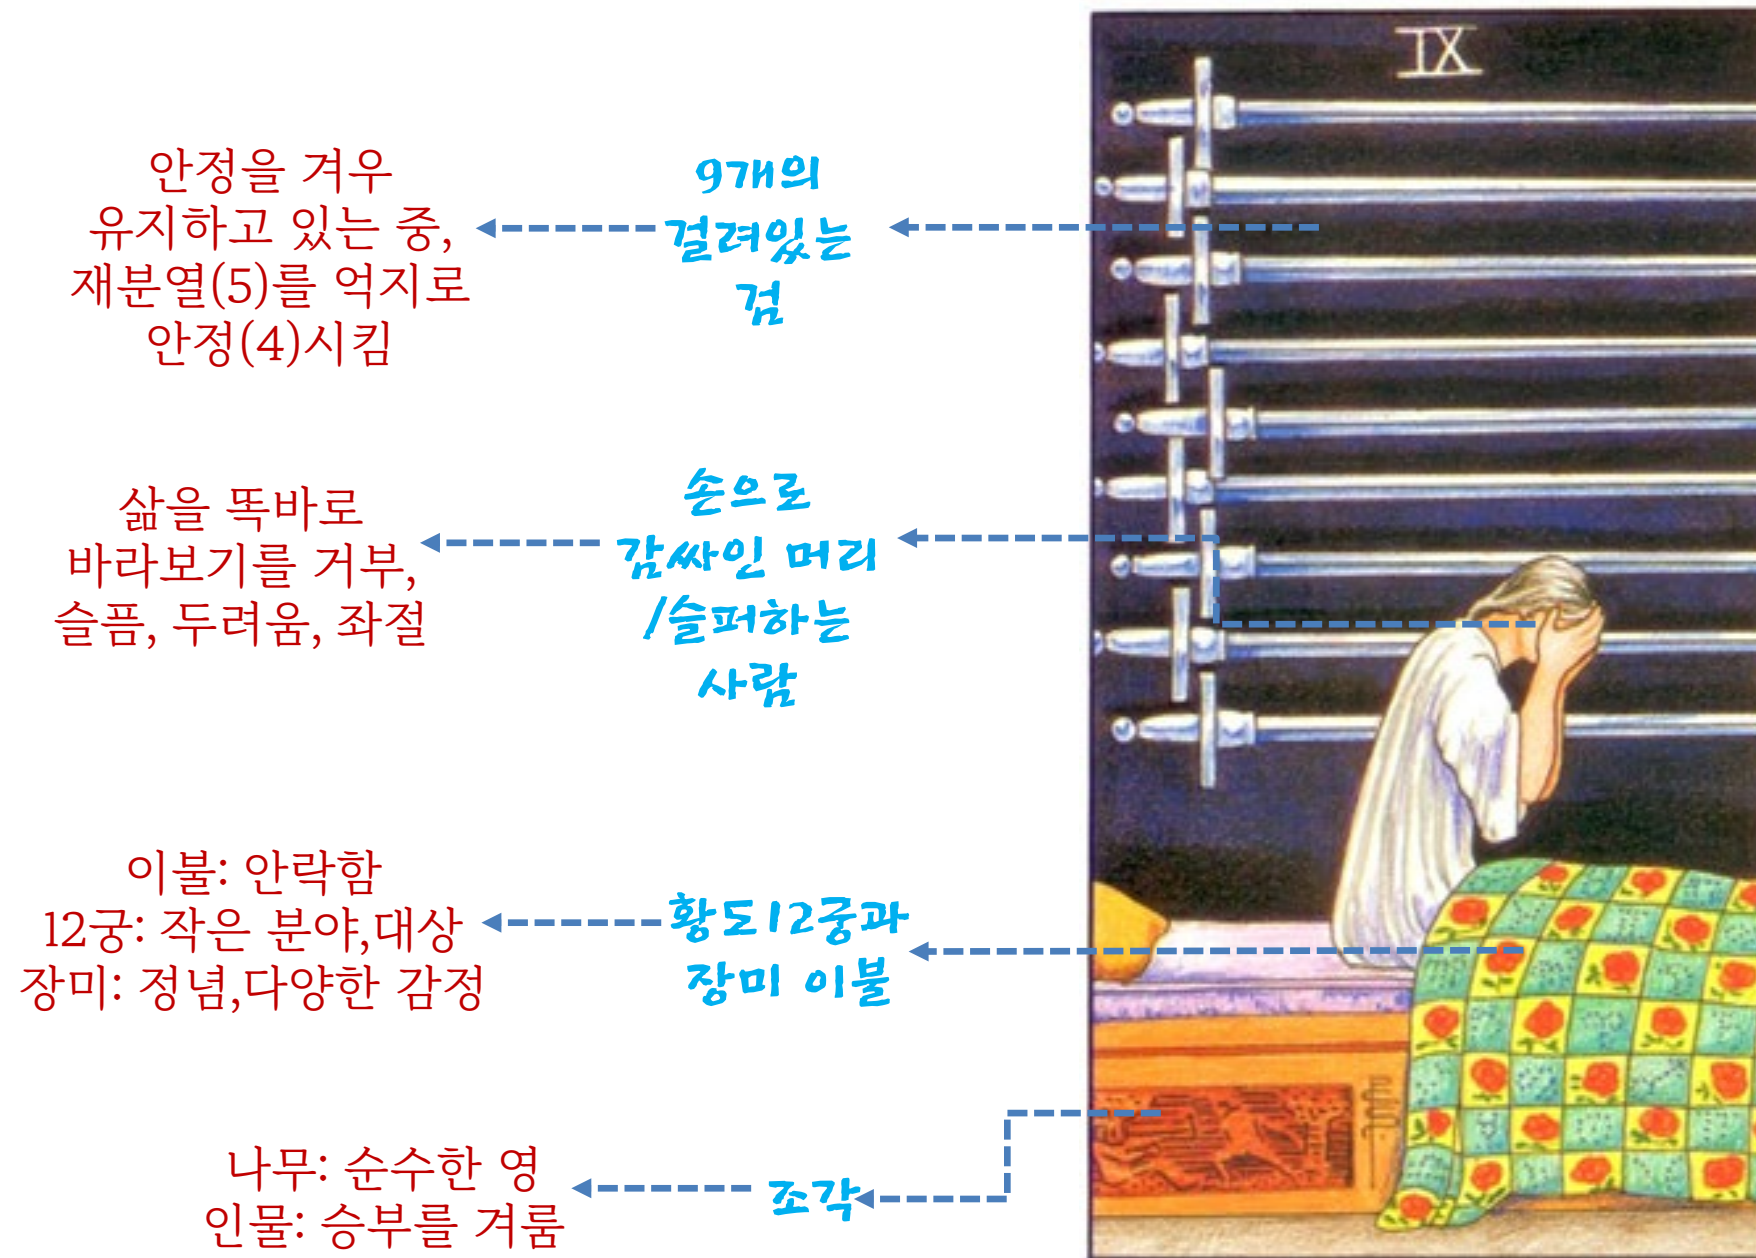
안정을 겨우 유지하고 있는 중, 재분열(5)를 억지로 안정(4)시킴

9개의 걸려있는 검

IX

삶을 똑바로 바라보기를 거부, 슬픔, 두려움, 좌절

손으로 감싸인 머리 /슬퍼하는 사람

이불: 안락함
12궁: 작은 분야,대상
장미: 정념,다양한 감정

황도12궁과 장미 이불

나무: 순수한 영
인물: 승부를 겨룸

조각